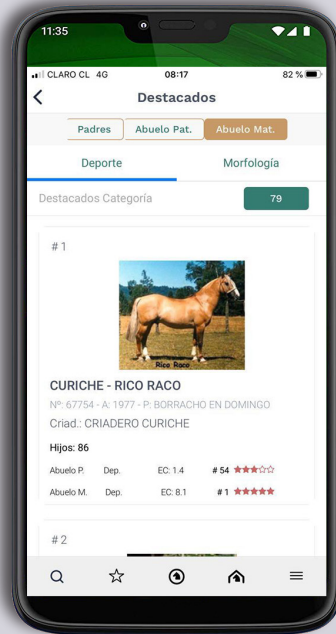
11:35

CLARO CL 4G 08:17 82 %

Destacados

Padres Abuelo Pat. Abuelo Mat.

Deporte Morfología

Destacados Categoría 79

# 1

Rico Raco

CURICHE - RICO RACO

Nº: 67754 - A: 1977 - P: BORRACHO EN DOMINGO

Criad.: CRIADERO CURICHE

Hijos: 86

| Abuelo P. | Dep. | EC: 1.4 | # 54 |
|---|---|---|---|
| Abuelo M. | Dep. | EC: 8.1 | # 1 |

# 2